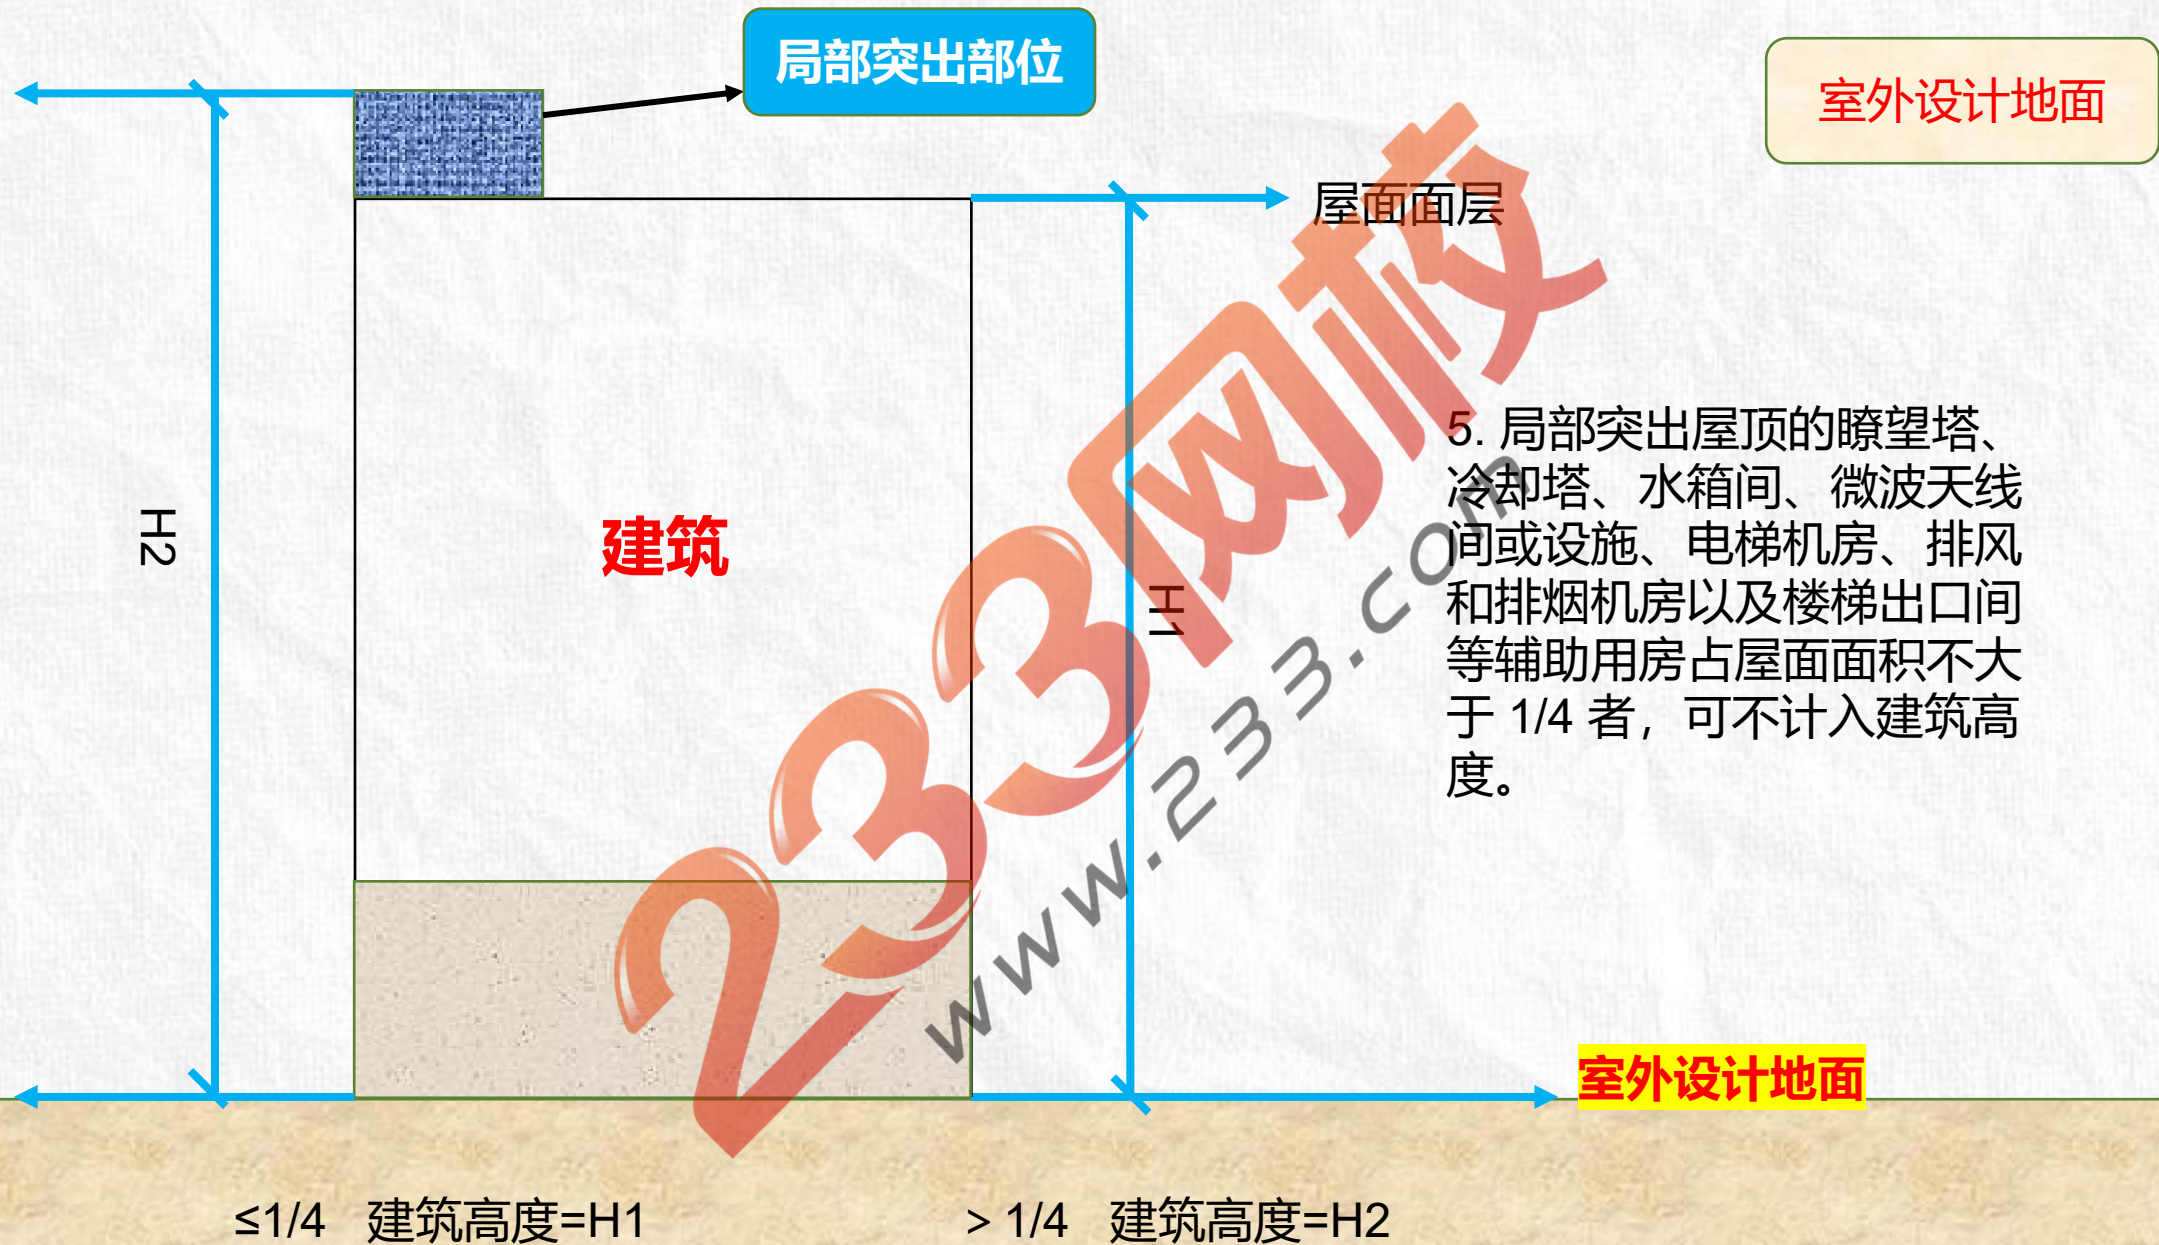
局部突出部位

室外设计地面

屋面面层

H2

建筑

H1

5. 局部突出屋顶的瞭望塔、冷却塔、水箱间、微波天线间或设施、电梯机房、排风和排烟机房以及楼梯出口间等辅助用房占屋面面积不大于 1/4 者，可不计入建筑高度。

233网校 www.233.com

室外设计地面

≤1/4 建筑高度=H1

> 1/4 建筑高度=H2